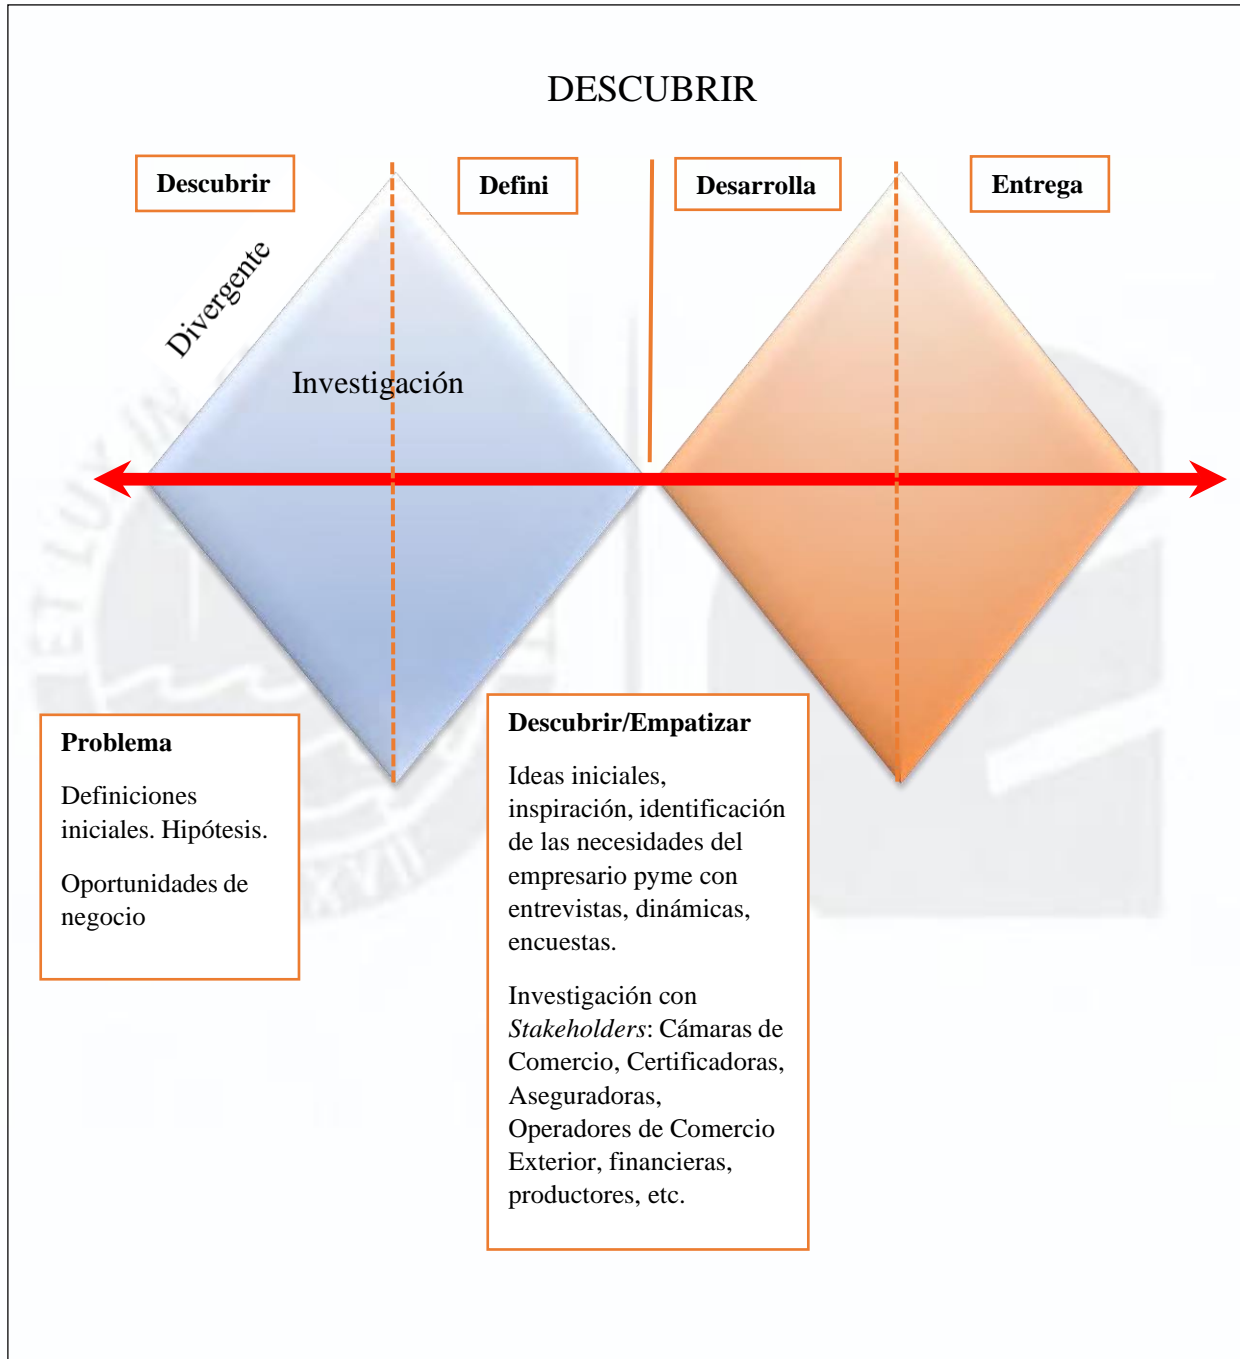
DESCUBRIR

Descubrir

Defini

Desarrolla

Entrega

Divergente

Investigación

Problema

Definiciones iniciales. Hipótesis.

Oportunidades de negocio

Descubrir/Empatizar

Ideas iniciales, inspiración, identificación de las necesidades del empresario pyme con entrevistas, dinámicas, encuestas.

Investigación con *Stakeholders*: Cámaras de Comercio, Certificadoras, Aseguradoras, Operadores de Comercio Exterior, financieras, productores, etc.